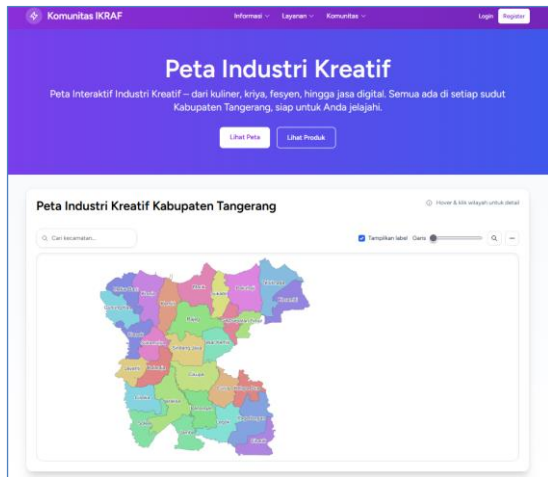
Komunitas IKRAF

Informasi Layanan Komunitas

Login Register

Peta Industri Kreatif

Peta Interaktif Industri Kreatif – dari kuliner, kriya, fesyen, hingga jasa digital. Semua ada di setiap sudut Kabupaten Tangerang, siap untuk Anda jelajahi.

Lihat Peta Lihat Produk

Peta Industri Kreatif Kabupaten Tangerang

Hover & klik wilayah untuk detail

Cari kecamatan...

Tampilkan label Garis

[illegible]